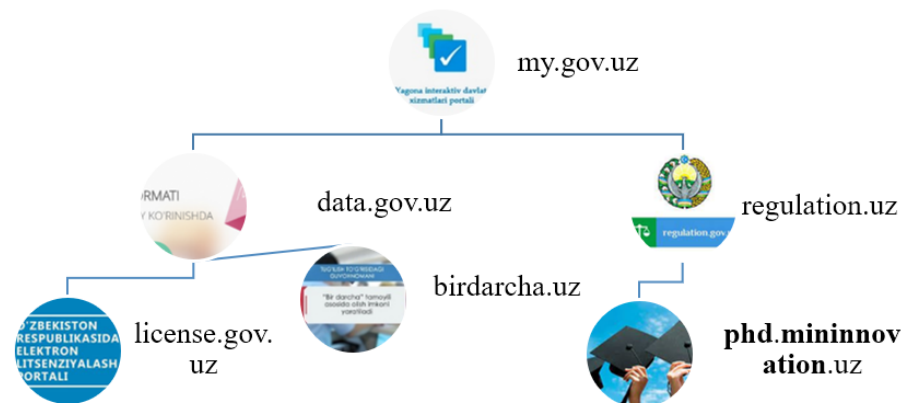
Yagona interaktiv davlat xizmatlari portali

my.gov.uz

ORMATI
Y KO'RINISHDA

data.gov.uz

regulation.gov

regulation.uz

TADBIRKORLIKNI QO'LLAB-QUVVATLASH
"Bir darcha" tamoyili asosida ochish imkoni yaratiladi

birdarcha.uz

O'ZBEKISTON RESPUBLIKASIDA ELEKTRON LITSENZIYALASH PORTALI

license.gov.uz

**phd**.**mininnovation**.uz